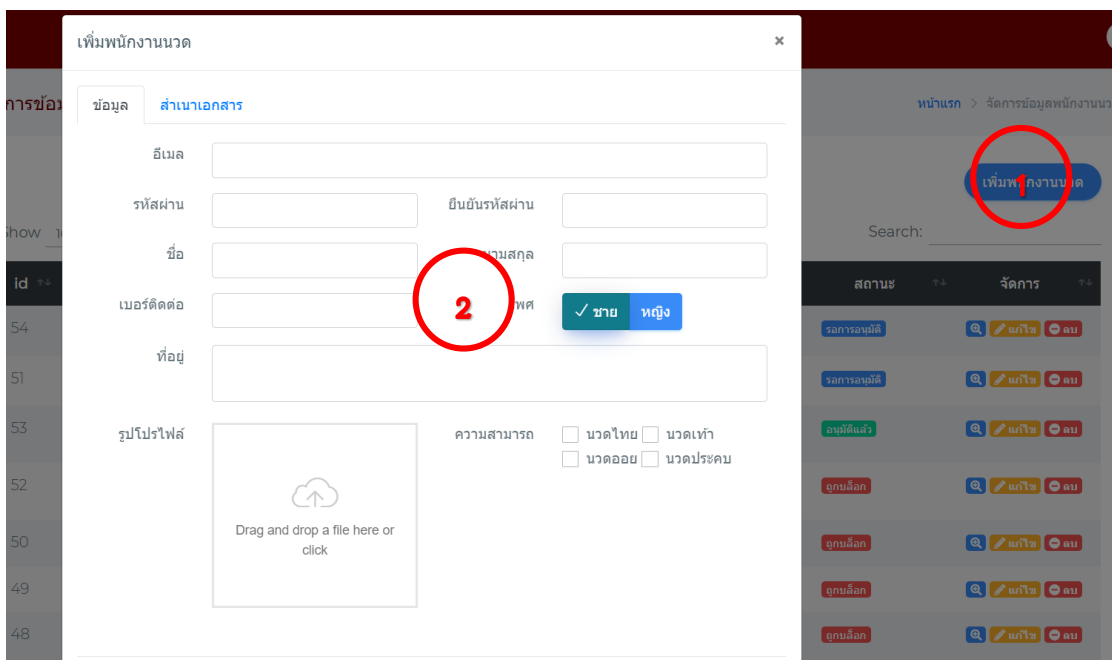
เพิ่มพนักงานนวด

×

ข้อมูล

สำเนาเอกสาร

อีเมล

รหัสผ่าน

ยืนยันรหัสผ่าน

ชื่อ

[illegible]นามสกุล

เบอร์ติดต่อ

2

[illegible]พศ

✓ ชาย

หญิง

ที่อยู่

รูปโปรไฟล์

Drag and drop a file here or click

ความสามารถ

นวดไทย

นวดเท้า

นวดออย

นวดประคบ

การข้อม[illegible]

หน้าแรก > จัดการข้อมูลพนักงานนว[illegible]

เพิ่มพ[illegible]กงานน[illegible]ด

1

Show 1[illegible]

Search:

| id | | สถานะ | จัดการ |
|---|---|---|---|
| 54 | | รอการอนุมัติ | แก้ไข ลบ |
| 51 | | รอการอนุมัติ | แก้ไข ลบ |
| 53 | | อนุมัติแล้ว | แก้ไข ลบ |
| 52 | | ถูกบล็อก | แก้ไข ลบ |
| 50 | | ถูกบล็อก | แก้ไข ลบ |
| 49 | | ถูกบล็อก | แก้ไข ลบ |
| 48 | | ถูกบล็อก | แก้ไข ลบ |